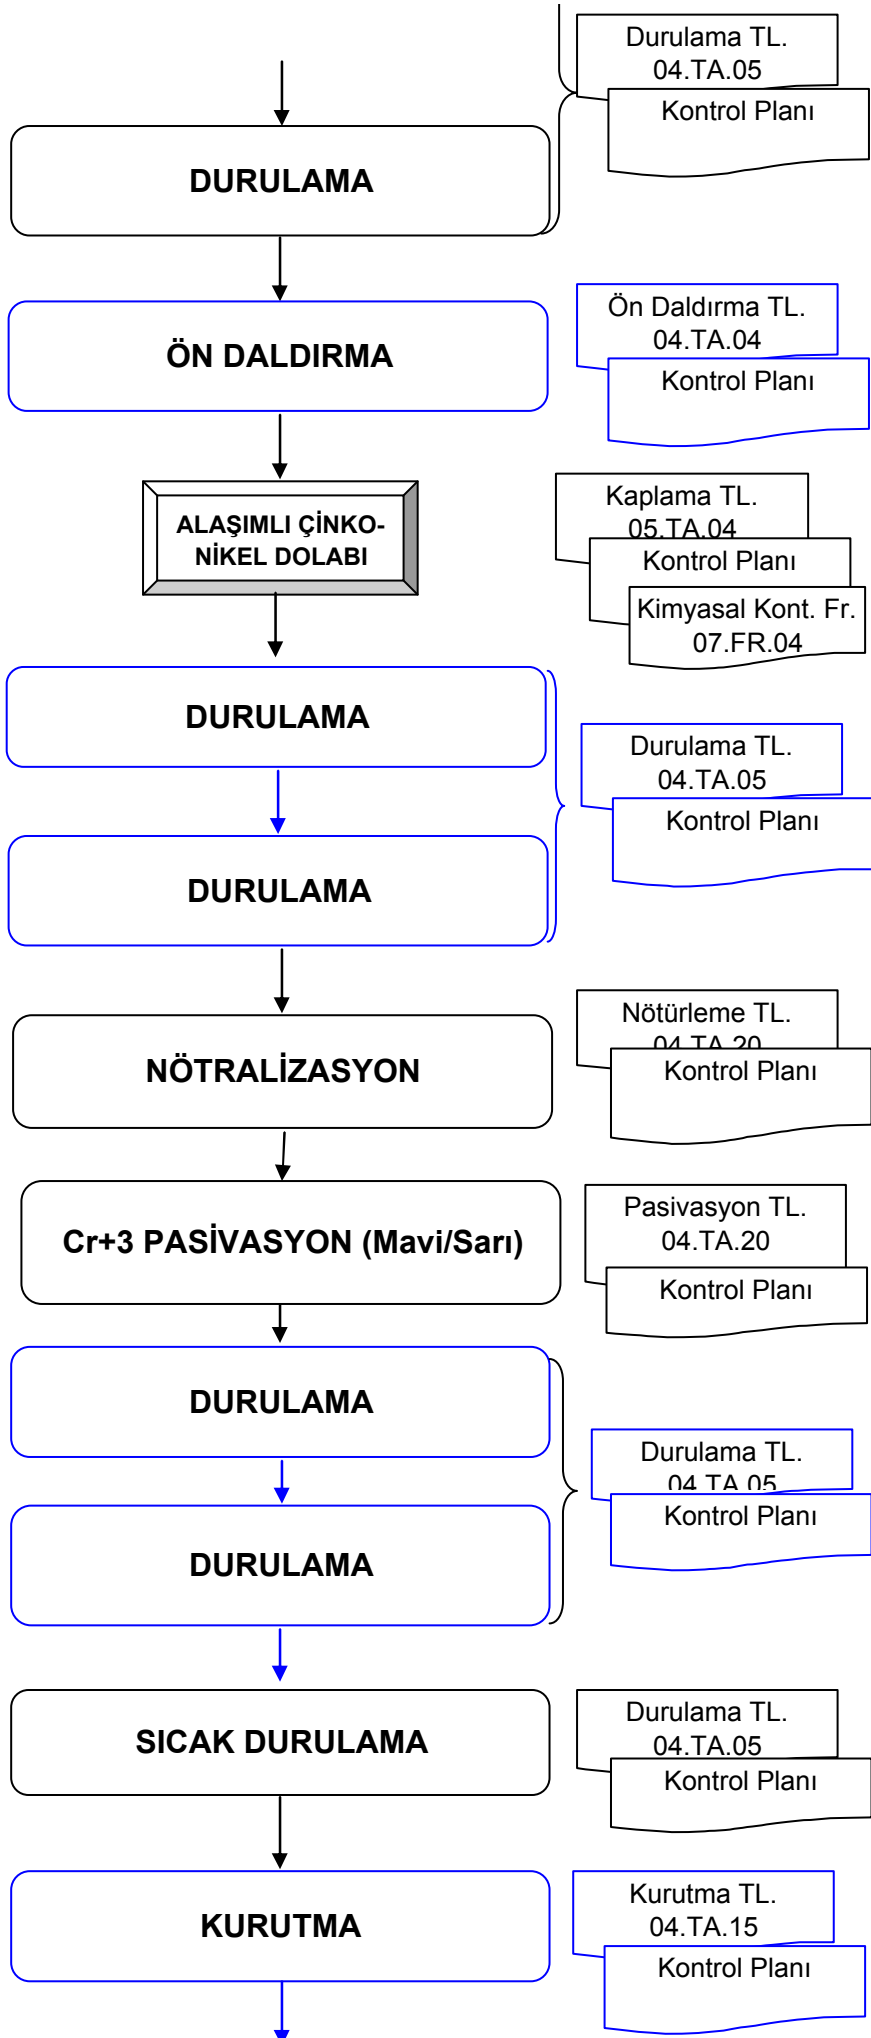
Durulama TL. 04.TA.05

Kontrol Planı

DURULAMA

ÖN DALDIRMA

Ön Daldırma TL. 04.TA.04

Kontrol Planı

ALAŞIMLI ÇİNKO-NİKEL DOLABI

Kaplama TL. 05.TA.04

Kontrol Planı

Kimyasal Kont. Fr. 07.FR.04

DURULAMA

Durulama TL. 04.TA.05

Kontrol Planı

DURULAMA

NÖTRALİZASYON

Nötürleme TL. 04.TA.20

Kontrol Planı

Cr+3 PASİVASYON (Mavi/Sarı)

Pasivasyon TL. 04.TA.20

Kontrol Planı

DURULAMA

Durulama TL. 04.TA.05

Kontrol Planı

DURULAMA

SICAK DURULAMA

Durulama TL. 04.TA.05

Kontrol Planı

KURUTMA

Kurutma TL. 04.TA.15

Kontrol Planı